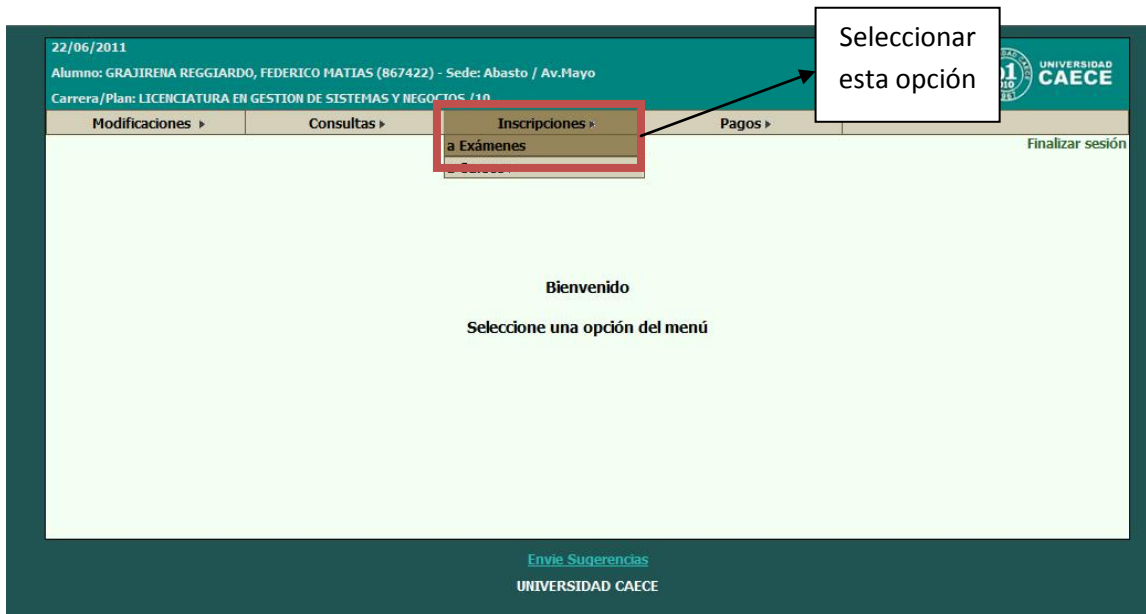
22/06/2011

Alumno: GRAJIRENA REGGIARDO, FEDERICO MATIAS (867422) - Sede: Abasto / Av.Mayo

Carrera/Plan: LICENCIATURA EN GESTION DE SISTEMAS Y NEGOCIOS /10

Seleccionar esta opción

UNIVERSIDAD CAECE

Modificaciones ▸ | Consultas ▸ | Inscripciones ▸ | Pagos ▸

a Exámenes

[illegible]

Finalizar sesión

Bienvenido

Seleccione una opción del menú

Envíe Sugerencias

UNIVERSIDAD CAECE